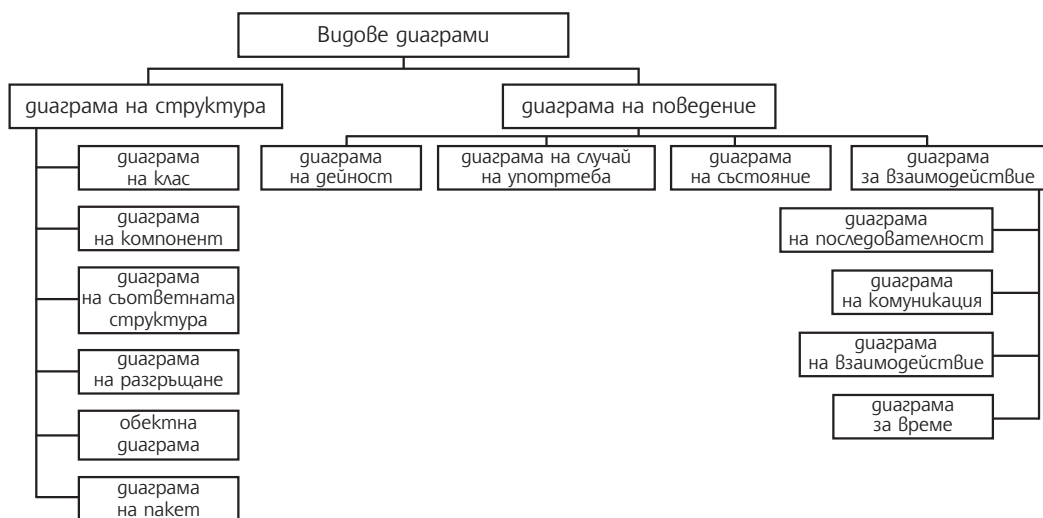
Видове диаграми

диаграма на структура

диаграма на поведение

диаграма на клас

диаграма на компонент

диаграма на съответната структура

диаграма на разгръщане

обектна диаграма

диаграма на пакет

диаграма на дейност

диаграма на случай на употртеба

диаграма на състояние

диаграма за взаимодействие

диаграма на последователност

диаграма на комуникация

диаграма на взаимодействие

диаграма за време